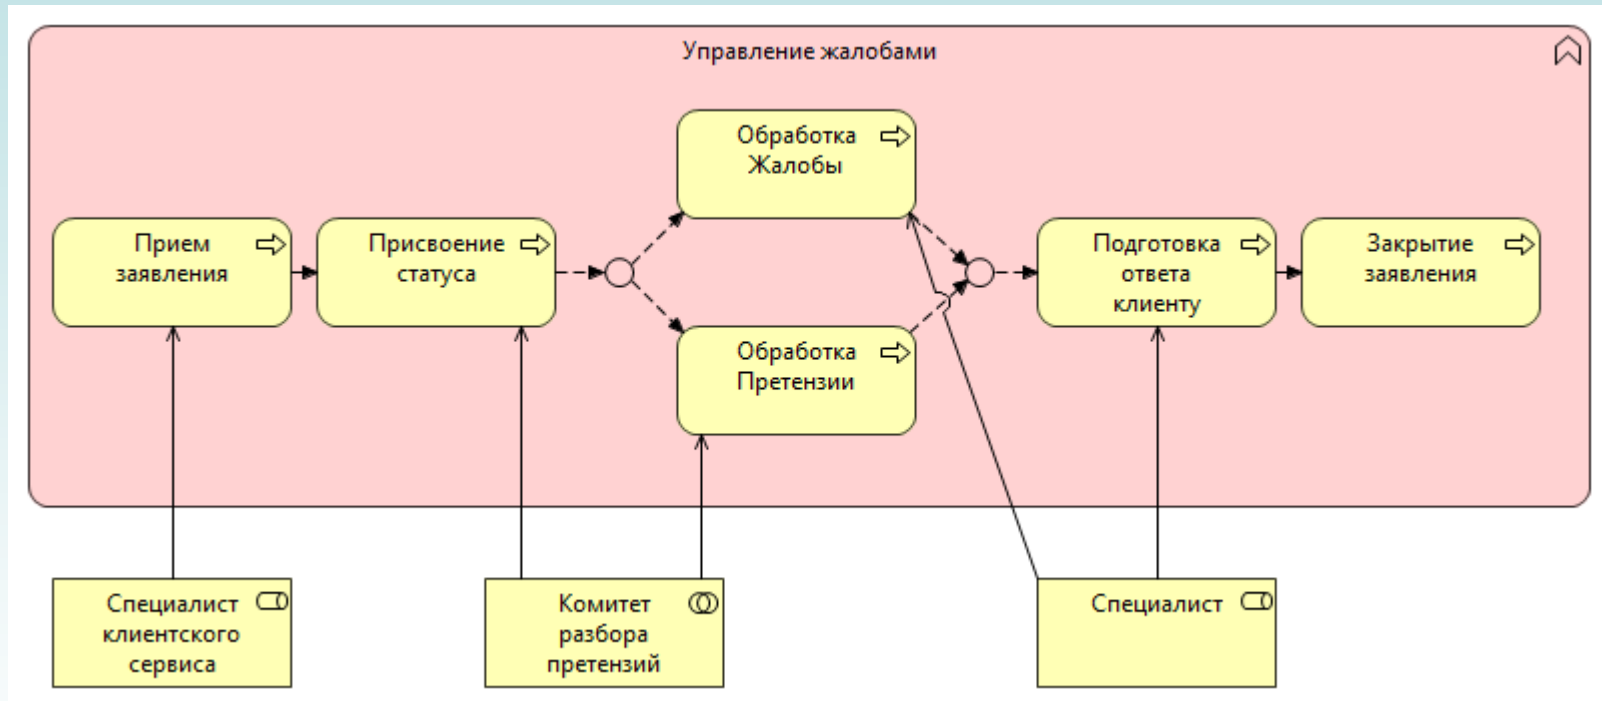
Управление жалобами

Прием заявления

Присвоение статуса

Обработка Жалобы

Обработка Претензии

Подготовка ответа клиенту

Закрытие заявления

Специалист клиентского сервиса

Комитет разбора претензий

Специалист